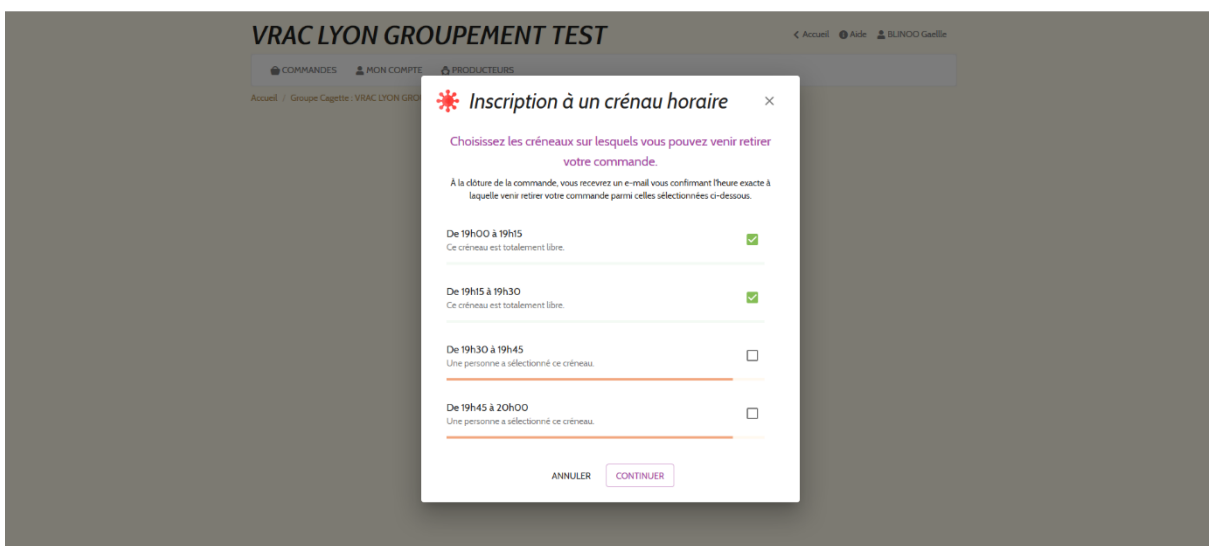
VRAC LYON GROUPEMENT TEST

Accueil Aide BLINOO Gaëlle

COMMANDES MON COMPTE PRODUCTEURS

Accueil / Groupe Cagette : VRAC LYON GRO

Inscription à un crénau horaire ×

Choisissez les créneaux sur lesquels vous pouvez venir retirer votre commande.

À la clôture de la commande, vous recevrez un e-mail vous confirmant l'heure exacte à laquelle venir retirer votre commande parmi celles sélectionnées ci-dessous.

De 19h00 à 19h15
Ce créneau est totalement libre.

De 19h15 à 19h30
Ce créneau est totalement libre.

De 19h30 à 19h45
Une personne a sélectionné ce créneau.

De 19h45 à 20h00
Une personne a sélectionné ce créneau.

ANNULER CONTINUER